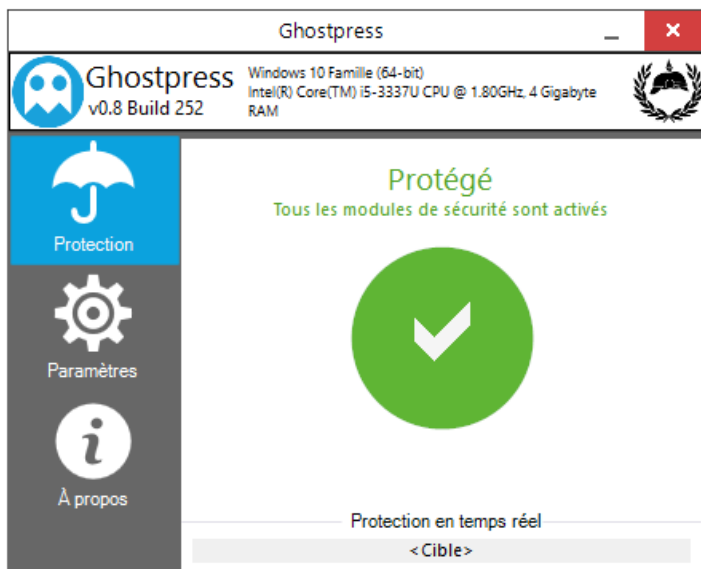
Ghostpress

Ghostpress
v0.8 Build 252

Windows 10 Famille (64-bit)
Intel(R) Core(TM) i5-3337U CPU @ 1.80GHz, 4 Gigabyte RAM

Protection

Paramètres

À propos

Protégé
Tous les modules de sécurité sont activés

Protection en temps réel

<Cible>